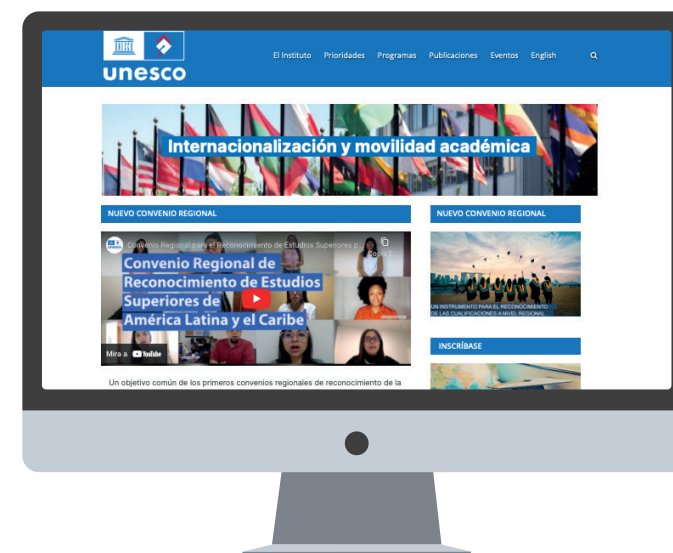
unesco

El Instituto Prioridades Programas Publicaciones Eventos English

Internacionalización y movilidad académica

NUEVO CONVENIO REGIONAL

Convenio Regional para el Reconocimiento de Estudios Superiores p...

Convenio Regional de Reconocimiento de Estudios Superiores de América Latina y el Caribe

Mira a YouTube

Un objetivo común de los primeros convenios regionales de reconocimiento de la

NUEVO CONVENIO REGIONAL

UN INSTRUMENTO PARA EL RECONOCIMIENTO DE LAS CUALIFICACIONES A NIVEL REGIONAL

INSCRÍBASE